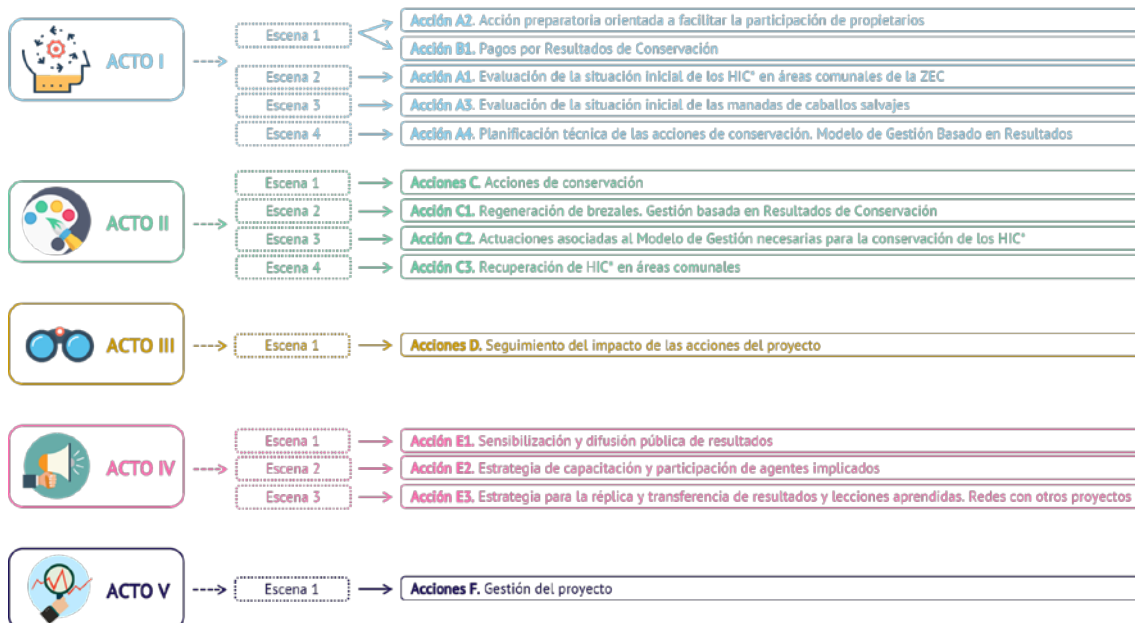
ACTO I

Escena 1
Acción A2. Acción preparatoria orientada a facilitar la participación de propietarios
Acción B1. Pagos por Resultados de Conservación

Escena 2
Acción A1. Evaluación de la situación inicial de los HIC* en áreas comunales de la ZEC

Escena 3
Acción A3. Evaluación de la situación inicial de las manadas de caballos salvajes

Escena 4
Acción A4. Planificación técnica de las acciones de conservación. Modelo de Gestión Basado en Resultados

ACTO II

Escena 1
Acciones C. Acciones de conservación

Escena 2
Acción C1. Regeneración de brezales. Gestión basada en Resultados de Conservación

Escena 3
Acción C2. Actuaciones asociadas al Modelo de Gestión necesarias para la conservación de los HIC*

Escena 4
Acción C3. Recuperación de HIC* en áreas comunales

ACTO III

Escena 1
Acciones D. Seguimiento del impacto de las acciones del proyecto

ACTO IV

Escena 1
Acción E1. Sensibilización y difusión pública de resultados

Escena 2
Acción E2. Estrategia de capacitación y participación de agentes implicados

Escena 3
Acción E3. Estrategia para la réplica y transferencia de resultados y lecciones aprendidas. Redes con otros proyectos

ACTO V

Escena 1
Acciones F. Gestión del proyecto